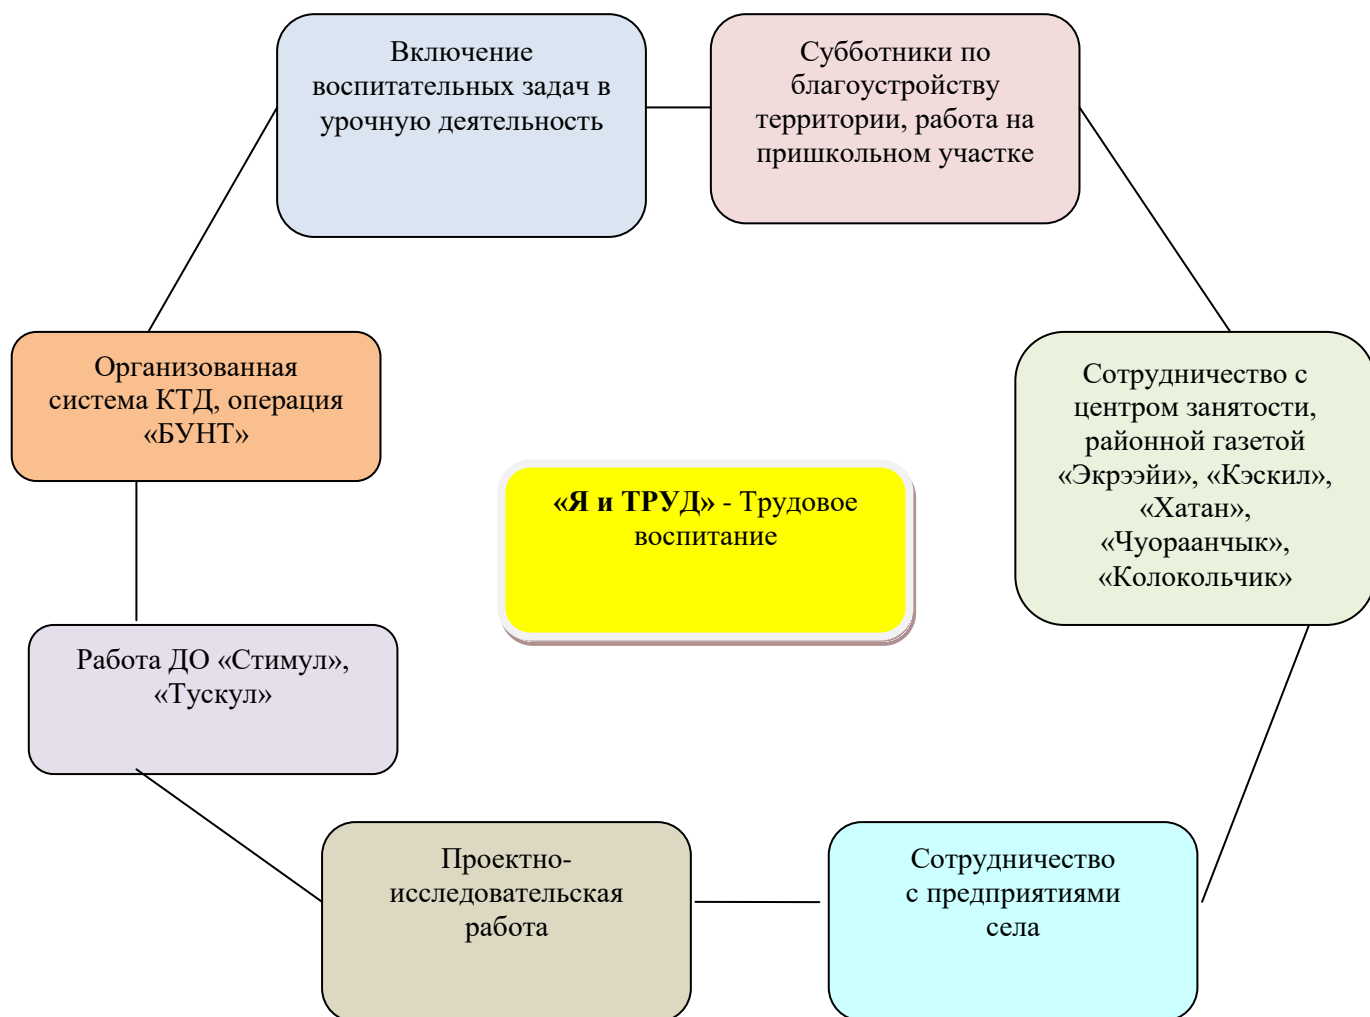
Включение воспитательных задач в урочную деятельность

Субботники по благоустройству территории, работа на пришкольном участке

Организованная система КТД, операция «БУНТ»

**«Я и ТРУД»** - Трудовое воспитание

Сотрудничество с центром занятости, районной газетой «Экрээйи», «Кэскил», «Хатан», «Чуораанчык», «Колокольчик»

Работа ДО «Стимул», «Тускул»

Проектно-исследовательская работа

Сотрудничество с предприятиями села